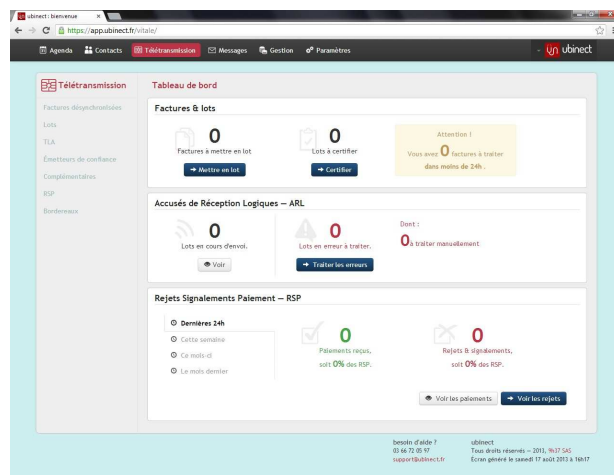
ubinect : bienvenue

https://app.ubinect.fr/vitale/

Agenda Contacts Télétransmission Messages Gestion Paramètres

ubinect

Télétransmission

Factures désynchronisées
Lots
TLA
Émetteurs de confiance
Complémentaires
RSP
Bordereaux

Tableau de bord

Factures & lots

0
Factures à mettre en lot
→ Mettre en lot

0
Lots à certifier
→ Certifier

Attention !
Vous avez 0 factures à traiter dans moins de 24h.

Accusés de Réception Logiques — ARL

0
Lots en cours d'envoi.
Voir

0
Lots en erreur à traiter.
→ Traiter les erreurs

Dont :
0 à traiter manuellement

Rejets Signalements Paiement — RSP

Dernières 24h
Cette semaine
Ce mois-ci
Le mois dernier

0
Paiements reçus, soit 0% des RSP.

0
Rejets & signalements, soit 0% des RSP.

Voir les paiements
→ Voir les rejets

besoin d'aide ?
03 66 72 05 97
support@ubinect.fr

ubinect
Tous droits réservés — 2013, 9h37 SAS
Ecran généré le samedi 17 août 2013 à 16h17